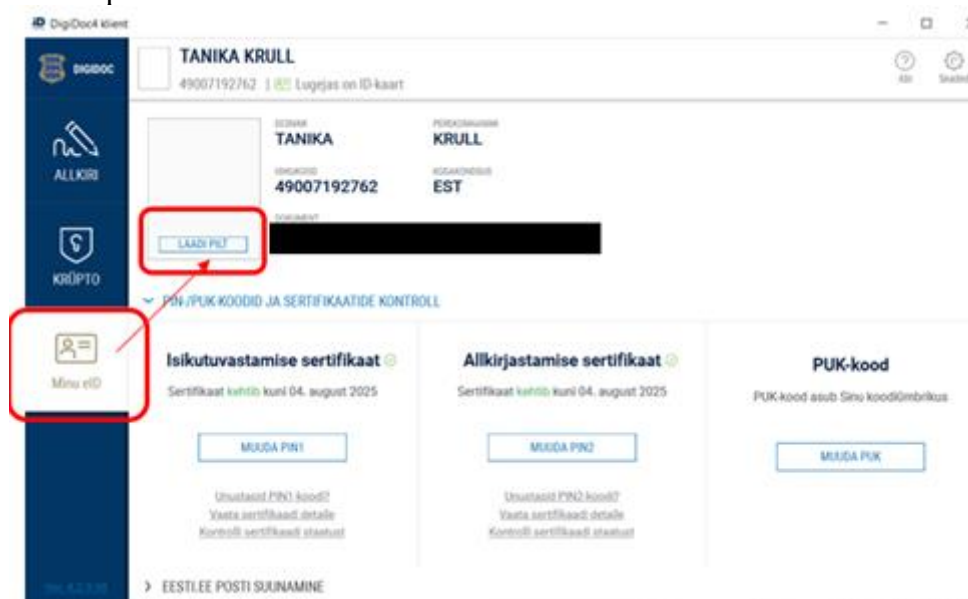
DigiDoc4 klient

DIGIDOC

TANIKA KRULL
49007192762 | Lugejas on ID-kaart

Abi
Seaded

ALLKIRI

KRÜPTO

Minu eID

EESNIMI
TANIKA

PERENIMI
KRULL

ISIKUKOOD
49007192762

KODAKONDSUS
EST

DOKUMENT

LAADI PILT

PIN-/PUK-KOODID JA SERTIFIKAATIDE KONTROLL

Isikutuvastamise sertifikaat
Sertifikaat kehtib kuni 04. august 2025
MUUDA PIN1
Unustasid PIN1 koodi?
Vaata sertifikaadi detaile
Kontrolli sertifikaadi staatust

Allkirjastamise sertifikaat
Sertifikaat kehtib kuni 04. august 2025
MUUDA PIN2
Unustasid PIN2 koodi?
Vaata sertifikaadi detaile
Kontrolli sertifikaadi staatust

PUK-kood
PUK-kood asub Sinu koodiümbrikus
MUUDA PUK

EESTI.EE POSTI SUUNAMINE

Ver. 4.2.3.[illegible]